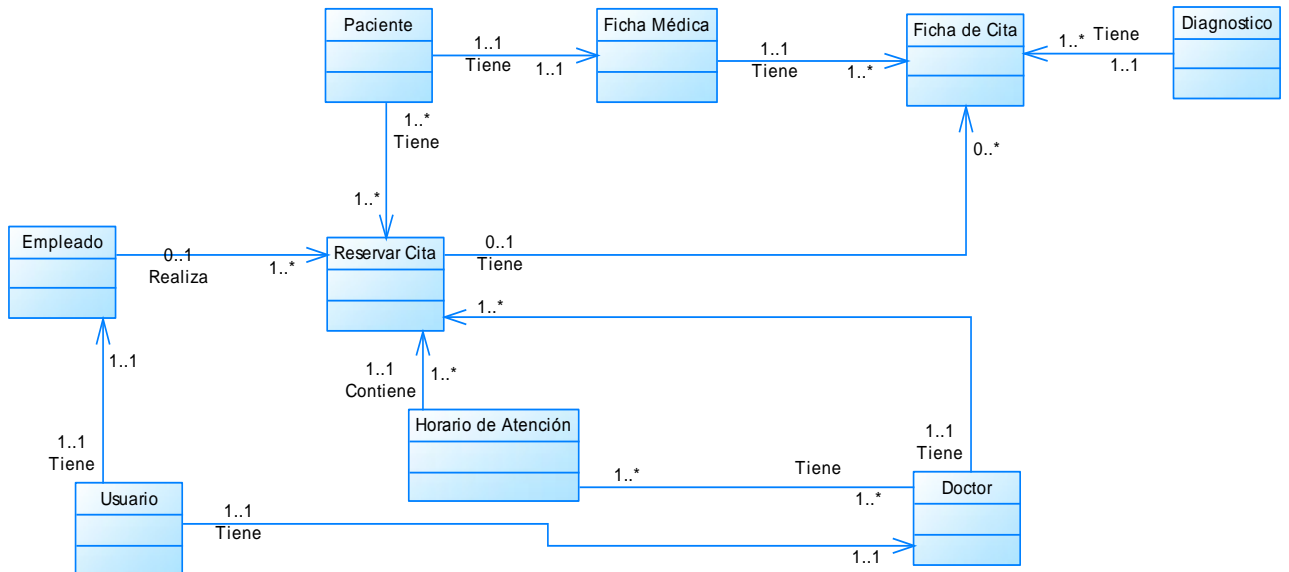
Paciente

1..1
Tiene
1..1

Ficha Médica

1..1
Tiene
1..*

Ficha de Cita

1..* Tiene
1..1

Diagnostico

1..*
Tiene

1..*

0..*

Empleado

0..1
Realiza
1..*

Reservar Cita

0..1
Tiene

1..*

1..1

1..1
Contiene
1..*

Horario de Atención

1..1
Tiene

1..1
Tiene

1..*
Tiene
1..*

Doctor

Usuario

1..1
Tiene
1..1